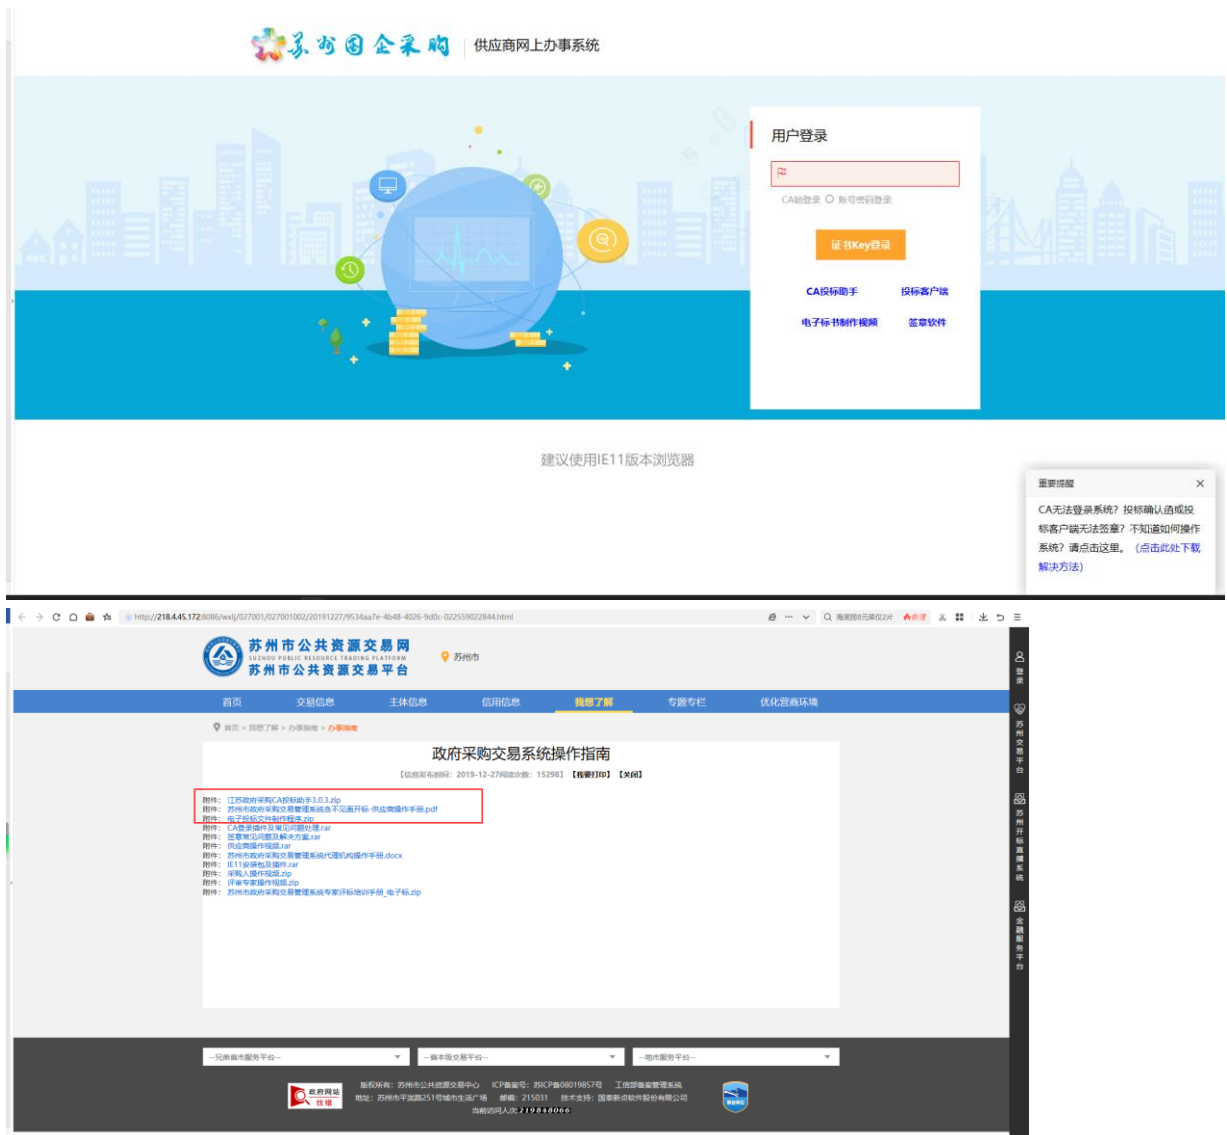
苏州国企采购 | 供应商网上办事系统

用户登录

CA锁登录 ○ 账号密码登录

证书Key登录

CA投标助手 投标客户端

电子标书制作视频 签章软件

建议使用IE11版本浏览器

重要提醒

CA无法登录系统？投标确认函或投标客户端无法签章？不知道如何操作系统？请点击这里。（点击此处下载解决方法）

http://218.4.45.172:8086/wxlj/027001/027001002/20191227/9534aa7e-4b48-4026-9d0c-022559022844.html

苏州市公共资源交易网
SUZHOU PUBLIC RESOURCE TRADING PLATFORM
苏州市公共资源交易平台

苏州市

首页 交易信息 主体信息 信用信息 我想了解 专题专栏 优化营商环境

首页 > 我想了解 > 办事指南 > 办事指南

政府采购交易系统操作指南

【信息发布时间：2019-12-27 阅读次数：15298】【我要打印】【关闭】

附件：江苏政府采购CA投标助手3.0.3.zip
附件：苏州市政府采购交易管理系统含不见面开标-供应商操作手册.pdf
附件：电子投标文件制作程序.zip
附件：CA登录插件及常见问题处理.rar
附件：签章常见问题及解决方案.rar
附件：供应商操作视频.rar
附件：苏州市政府采购交易管理系统代理机构操作手册.docx
附件：IE11安装包及插件.rar
附件：采购人操作视频.zip
附件：评审专家操作视频.zip
附件：苏州市政府采购交易管理系统专家评标培训手册_电子标.zip

登录 苏州交易平台 苏州开标直播系统 金融服务平台

--兄弟省市服务平台-- --省本级交易平台-- --地市服务平台--

政府网站 找错

版权所有：苏州市公共资源交易中心 ICP备案号：苏ICP备08019857号 工信部备案管理系统
地址：苏州市平泷路251号城市生活广场 邮编：215031 技术支持：国泰新点软件股份有限公司
当前访问人次 2198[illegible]